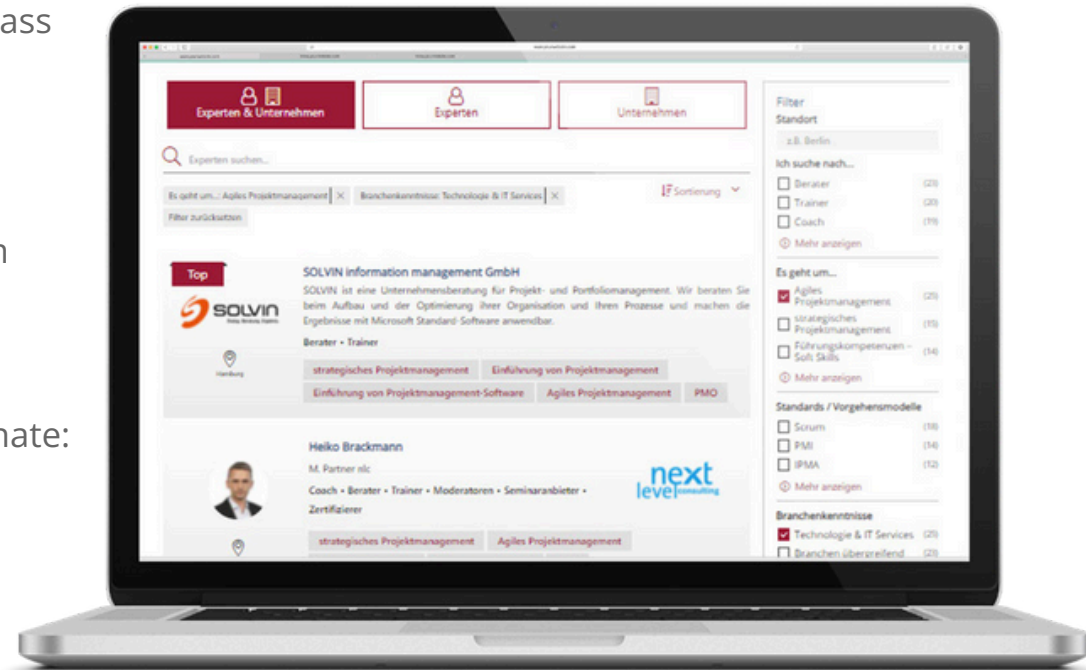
ass

n

nate:

Experten & Unternehmen

Experten

Unternehmen

Experten suchen...

Es geht um...: Agiles Projektmanagement ×

Branchenkenntnisse: Technologie & IT Services ×

Sortierung

Filter zurücksetzen

Top

SOLVIN information management GmbH

SOLVIN ist eine Unternehmensberatung für Projekt- und Portfoliomanagement. Wir beraten Sie beim Aufbau und der Optimierung ihrer Organisation und Ihren Prozesse und machen die Ergebnisse mit Microsoft Standard-Software anwendbar.

Berater • Trainer

SOLVIN

Hamburg

strategisches Projektmanagement

Einführung von Projektmanagement

Einführung von Projektmanagement-Software

Agiles Projektmanagement

PMO

Heiko Brackmann

M. Partner nlc

Coach • Berater • Trainer • Moderatoren • Seminaranbieter • Zertifizierer

next level consulting

strategisches Projektmanagement

Agiles Projektmanagement

Filter

Standort

z.B. Berlin

Ich suche nach...

Berater (23)

Trainer (20)

Coach (19)

Mehr anzeigen

Es geht um...

Agiles Projektmanagement (25)

strategisches Projektmanagement (15)

Führungskompetenzen - Soft Skills (14)

Mehr anzeigen

Standards / Vorgehensmodelle

Scrum (18)

PMI (14)

IPMA (12)

Mehr anzeigen

Branchenkenntnisse

Technologie & IT Services (25)

Branchen übergreifend (21)